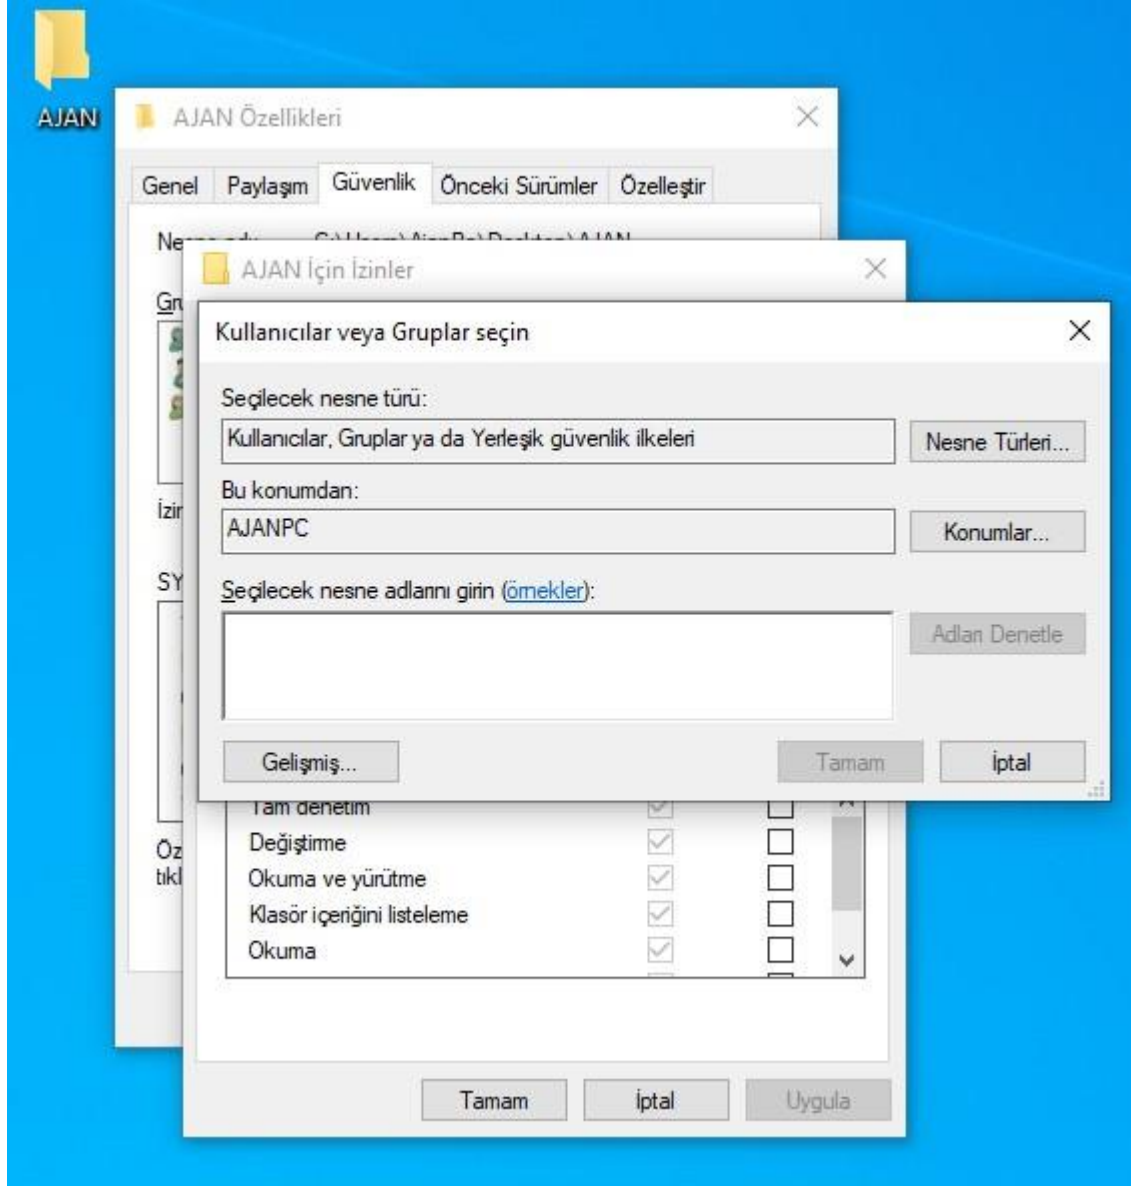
AJAN

AJAN Özellikleri

Genel | Paylaşım | Güvenlik | Önceki Sürümler | Özelleştir

Ne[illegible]

Gr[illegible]

İzi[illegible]

SY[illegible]

Öz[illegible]
tıkl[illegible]

AJAN İçin İzinler

Kullanıcılar veya Gruplar seçin

Seçilecek nesne türü:

Kullanıcılar, Gruplar ya da Yerleşik güvenlik ilkeleri

Nesne Türleri...

Bu konumdan:

AJANPC

Konumlar...

Seçilecek nesne adlarını girin (örnekler):

Adları Denetle

Gelişmiş...

Tamam

İptal

Tam denetim
Değiştirme
Okuma ve yürütme
Klasör içeriğini listeleme
Okuma

Tamam

İptal

Uygula